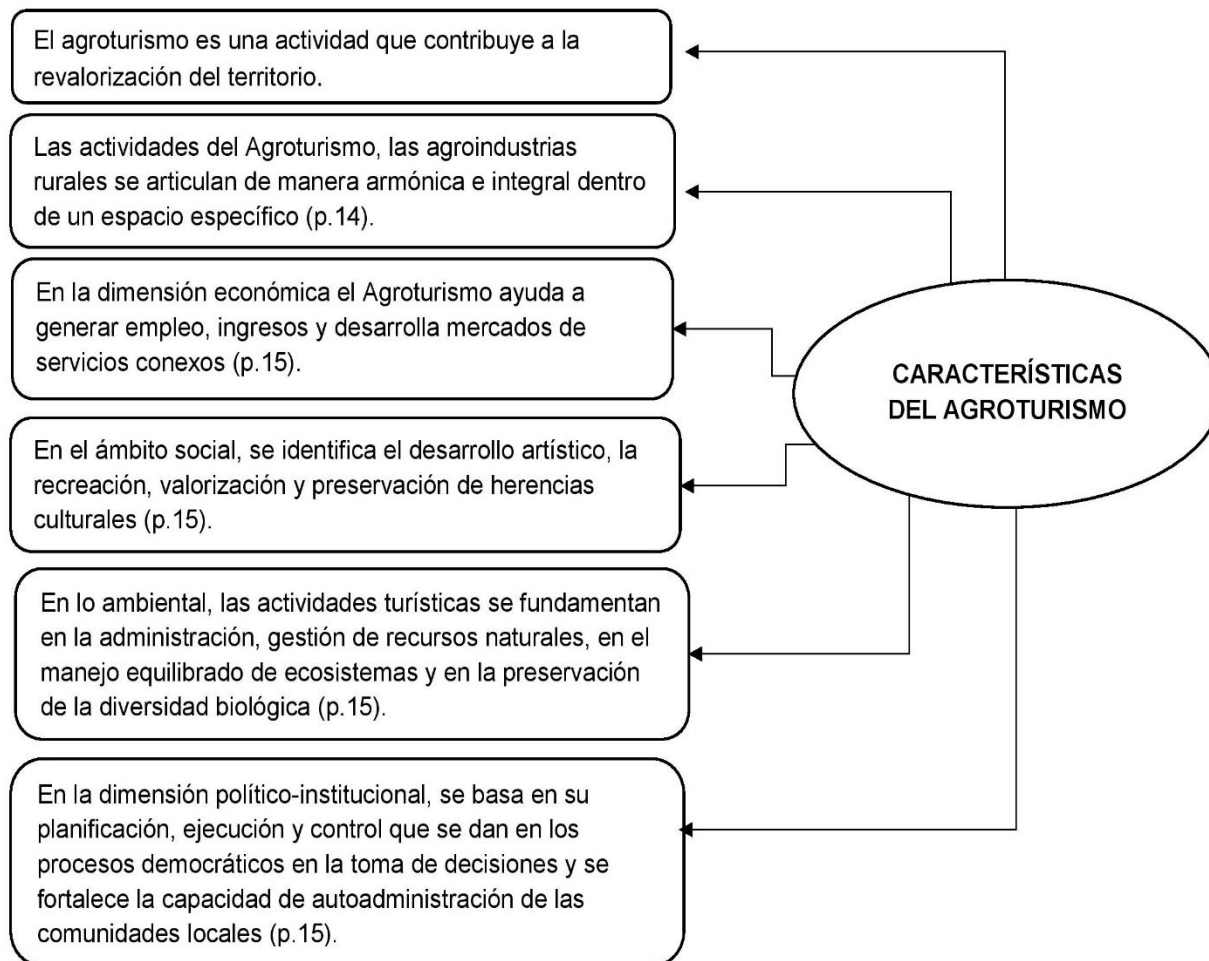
El agroturismo es una actividad que contribuye a la revalorización del territorio.

Las actividades del Agroturismo, las agroindustrias rurales se articulan de manera armónica e integral dentro de un espacio específico (p.14).

En la dimensión económica el Agroturismo ayuda a generar empleo, ingresos y desarrolla mercados de servicios conexos (p.15).

CARACTERÍSTICAS DEL AGROTURISMO

En el ámbito social, se identifica el desarrollo artístico, la recreación, valorización y preservación de herencias culturales (p.15).

En lo ambiental, las actividades turísticas se fundamentan en la administración, gestión de recursos naturales, en el manejo equilibrado de ecosistemas y en la preservación de la diversidad biológica (p.15).

En la dimensión político-institucional, se basa en su planificación, ejecución y control que se dan en los procesos democráticos en la toma de decisiones y se fortalece la capacidad de autoadministración de las comunidades locales (p.15).